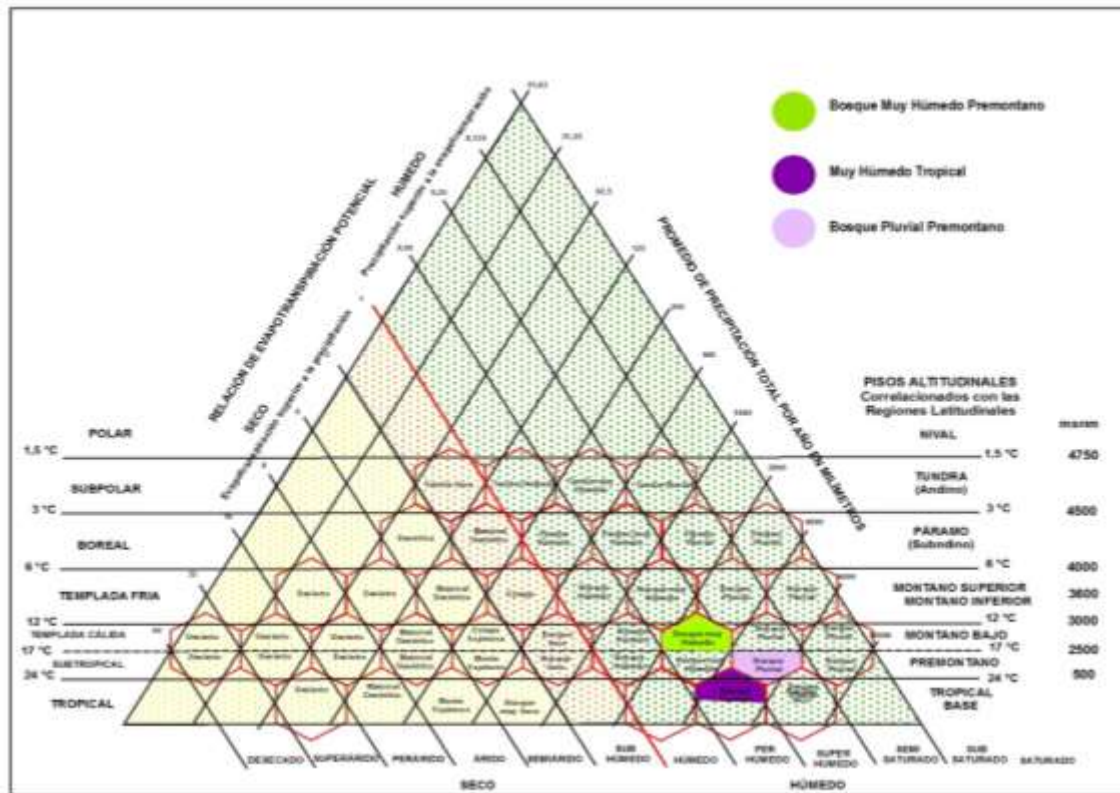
Bosque Muy Húmedo Premontano

Muy Húmedo Tropical

Bosque Pluvial Premontano

RELACIÓN DE EVAPOTRANSPIRACIÓN POTENCIAL

HÚMEDO

SECO

PROMEDIO DE PRECIPITACIÓN TOTAL POR AÑO EN MILÍMETROS

PISOS ALTITUDINALES
Correlacionados con las Regiones Latitudinales

msnm

| | | | |
|---|---|---|---|
| POLAR | | NIVAL | |
| 1,5 °C | | 1,5 °C | 4750 |
| SUBPOLAR | | TUNDRA (Andino) | |
| 3 °C | | 3 °C | 4500 |
| BOREAL | | PÁRAMO (Subandino) | |
| 6 °C | | 6 °C | 4000 |
| TEMPLADA FRIA | | MONTANO SUPERIOR | 3600 |
| | | MONTANO INFERIOR | |
| 12 °C | | 12 °C | 3000 |
| TEMPLADA CÁLIDA | | MONTANO BAJO | |
| 17 °C | | 17 °C | 2500 |
| SUBTROPICAL | | PREMONTANO | |
| 24 °C | | 24 °C | 500 |
| TROPICAL | | TROPICAL BASE | |

DESECADO SUPERÁRIDO PERÁRIDO ÁRIDO SEMIÁRIDO SUB HÚMEDO HÚMEDO PER HÚMEDO SUPER HÚMEDO SEMI SATURADO SUB SATURADO SATURADO

SECO

HÚMEDO

Desierto Desierto Desierto Desierto Desierto Desierto Desierto Desierto

Bosque Muy Húmedo

Bosque Pluvial

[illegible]